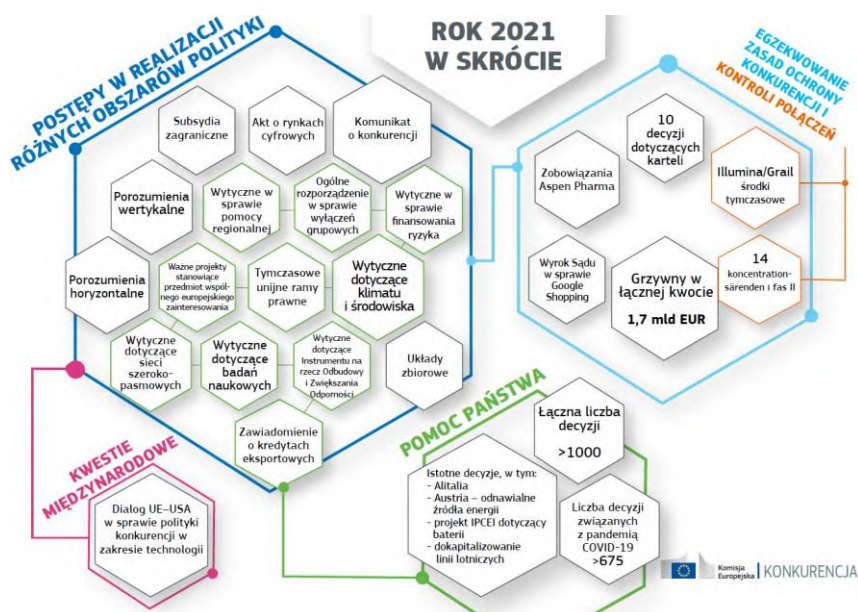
ROK 2021 W SKRÓCIE

POSTĘPY W REALIZACJI RÓŻNYCH OBSZARÓW POLITYKI

Subsydia zagraniczne

Akt o rynkach cyfrowych

Komunikat o konkurencji

Porozumienia wertykalne

Wytyczne w sprawie pomocy regionalnej

Ogólne rozporządzenie w sprawie wyłączeń grupowych

Wytyczne w sprawie finansowania ryzyka

Porozumienia horyzontalne

Ważne projekty stanowiące przedmiot wspólnego europejskiego zainteresowania

Tymczasowe unijne ramy prawne

Wytyczne dotyczące klimatu i środowiska

Wytyczne dotyczące sieci szerokopasmowych

Wytyczne dotyczące badań naukowych

Wytyczne dotyczące Instrumentu na rzecz Odbudowy i Zwiększania Odporności

Układy zbiorowe

Zawiadomienie o kredytach eksportowych

EGZEKWOWANIE ZASAD OCHRONY KONKURENCJI I KONTROLI POŁĄCZEŃ

10 decyzji dotyczących karteli

Zobowiązania Aspen Pharma

Illumina/Grail środki tymczasowe

Wyrok Sądu w sprawie Google Shopping

Grzywny w łącznej kwocie 1,7 mld EUR

14 koncentrationsärenden i fas II

POMOC PAŃSTWA

Łączna liczba decyzji >1000

Istotne decyzje, w tym:
- Alitalia
- Austria – odnawialne źródła energii
- projekt IPCEI dotyczący baterii
- dokapitalizowanie linii lotniczych

Liczba decyzji związanych z pandemią COVID-19 >675

KWESTIE MIĘDZYNARODOWE

Dialog UE–USA w sprawie polityki konkurencji w zakresie technologii

Komisja Europejska | KONKURENCJA